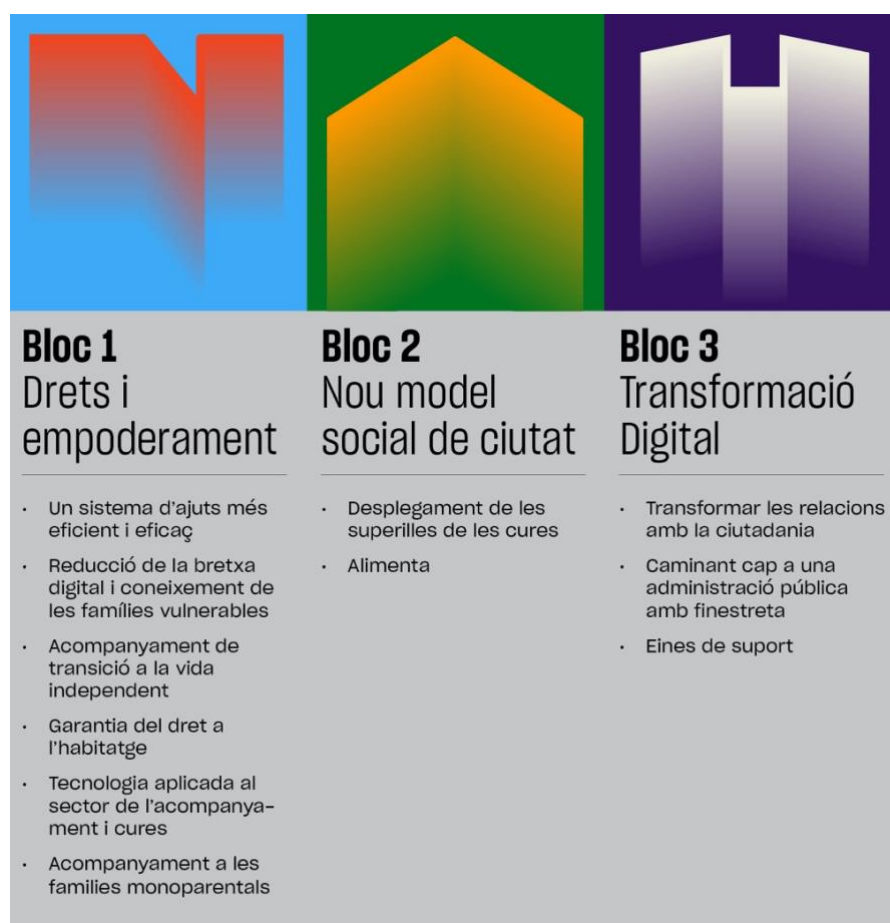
**Bloc 1**
Drets i empoderament

- Un sistema d'ajuts més eficient i eficaç
- Reducció de la bretxa digital i coneixement de les famílies vulnerables
- Acompanyament de transició a la vida independent
- Garantia del dret a l'habitatge
- Tecnologia aplicada al sector de l'acompanyament i cures
- Acompanyament a les famílies monoparentals

**Bloc 2**
Nou model social de ciutat

- Desplegament de les superilles de les cures
- Alimenta

**Bloc 3**
Transformació Digital

- Transformar les relacions amb la ciutadania
- Caminant cap a una administració pública amb finestreta
- Eines de suport